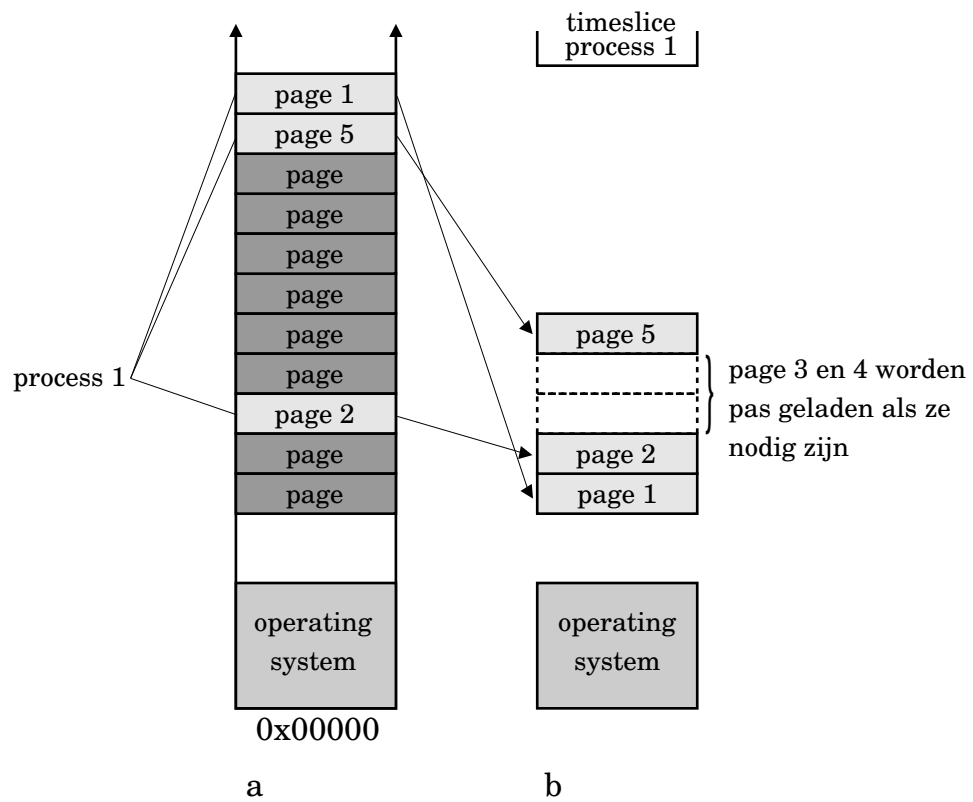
timeslice
process 1

page 1
page 5
page
page
page
page
page
page
page 2
page
page

process 1

page 5
page 3 en 4 worden pas geladen als ze nodig zijn
page 2
page 1

operating system

operating system

0x00000

a

b